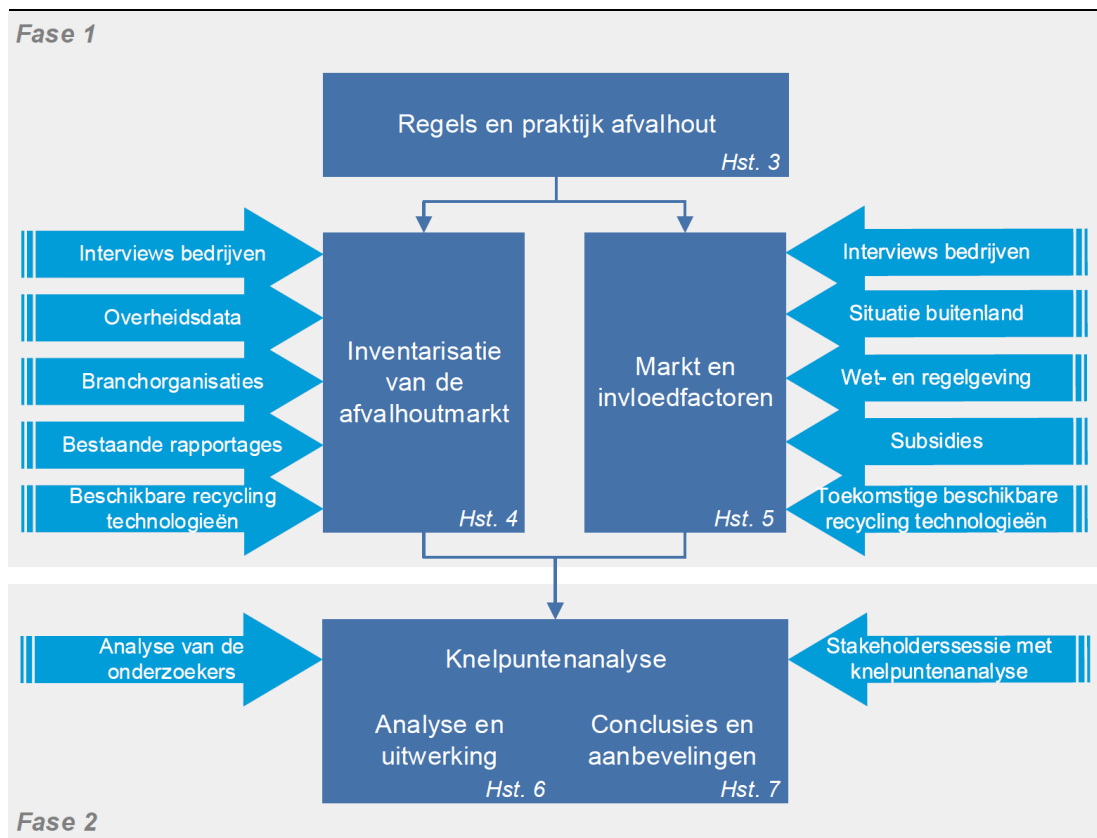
Fase 1

Regels en praktijk afvalhout
Hst. 3

Interviews bedrijven
Overheidsdata
Branchorganisaties
Bestaande rapportages
Beschikbare recycling technologieën

Inventarisatie van de afvalhoutmarkt
Hst. 4

Markt en invloedfactoren
Hst. 5

Interviews bedrijven
Situatie buitenland
Wet- en regelgeving
Subsidies
Toekomstige beschikbare recycling technologieën

Analyse van de onderzoekers

Knelpuntenanalyse

Analyse en uitwerking
Hst. 6

Conclusies en aanbevelingen
Hst. 7

Stakeholderssessie met knelpuntenanalyse

Fase 2